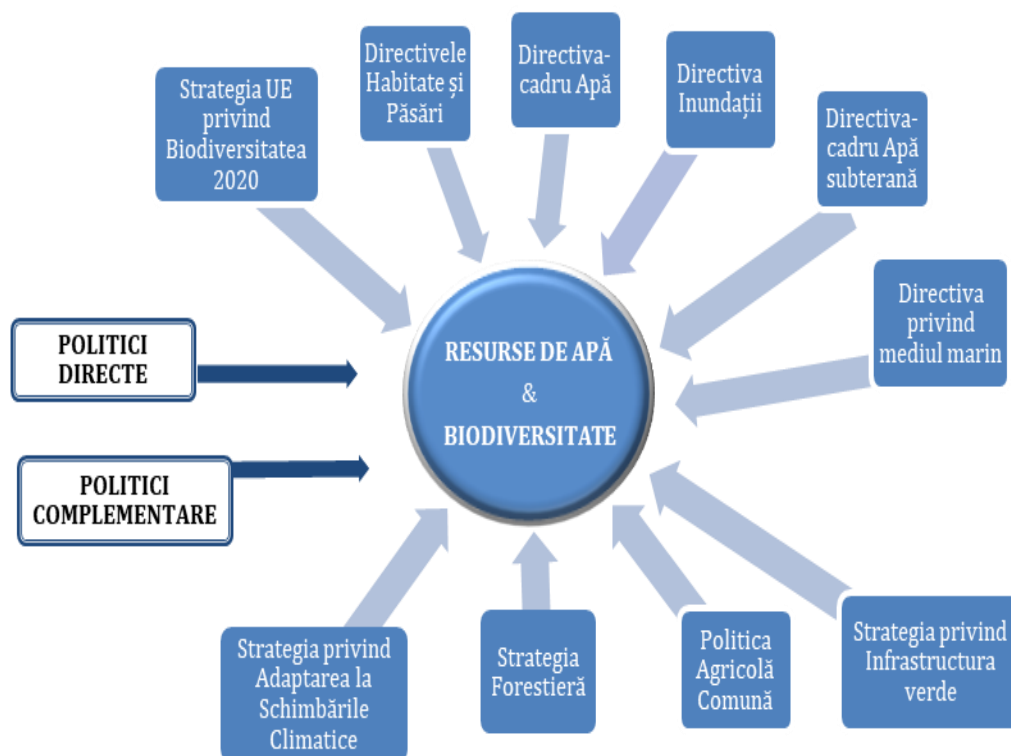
Strategia UE privind Biodiversitatea 2020

Directivele Habitate și Păsări

Directiva-cadru Apă

Directiva Inundații

Directiva-cadru Apă subterană

Directiva privind mediul marin

POLITICI DIRECTE

POLITICI COMPLEMENTARE

RESURSE DE APĂ
&
BIODIVERSITATE

Strategia privind Adaptarea la Schimbările Climatice

Strategia Forestieră

Politica Agricolă Comună

Strategia privind Infrastructura verde